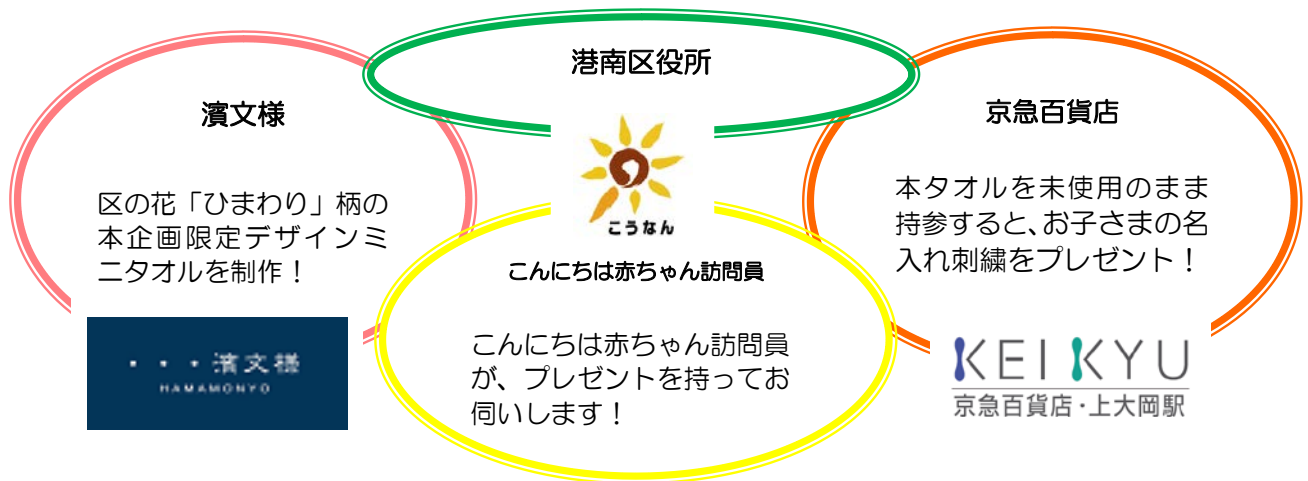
港南区役所

濱文様

区の花「ひまわり」柄の本企画限定デザインミニタオルを制作！

・・・濱文様
HAMAMONYO

こうなん

こんにちは赤ちゃん訪問員

こんにちは赤ちゃん訪問員が、プレゼントを持ってお伺いします！

京急百貨店

本タオルを未使用のまま持参すると、お子さまの名入れ刺繍をプレゼント！

KEIKYU
京急百貨店・上大岡駅